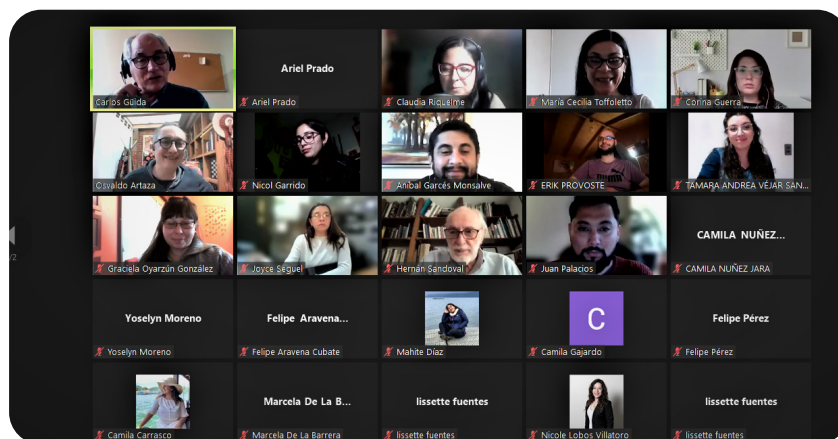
Carlos Guida

Ariel Prado
Ariel Prado

Claudia Riquelme

María Cecilia Toffoletto

Corina Guerra

Osvaldo Artaza

Nicol Garrido

Aníbal Garcés Monsalve

ERIK PROVOSTE

TAMARA ANDREA VÉJAR SAN...

Graciela Oyarzún González

Joyce Seguel

Hernan Sandoval

Juan Palacios

CAMILA NUÑEZ...
CAMILA NUÑEZ JARA

Yoselyn Moreno
Yoselyn Moreno

Felipe Aravena...
Felipe Aravena Cubate

Mahite Díaz

C
Camila Gajardo

Felipe Pérez
Felipe Pérez

Camila Carrasco

Marcela De La B...
Marcela De La Barrera

lissette fuentes
lissette fuentes

Nicole Lobos Villatoro

lissette fuentes
lissette fuentes

/2